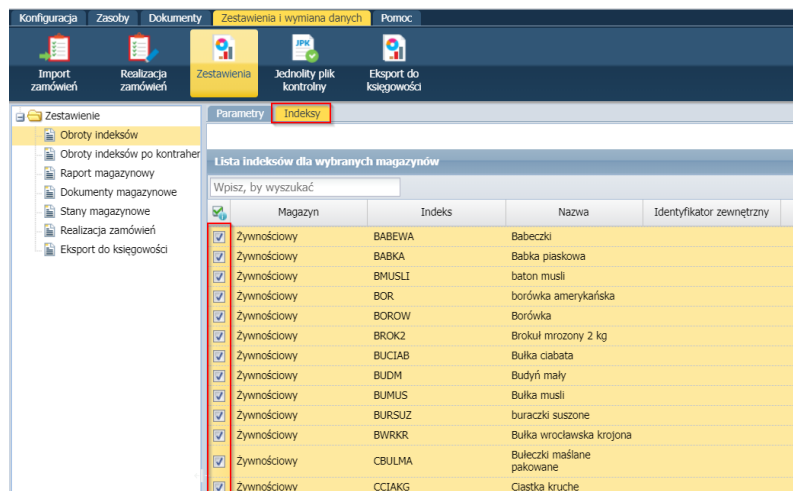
Konfiguracja Zasoby Dokumenty Zestawienia i wymiana danych Pomoc

Import zamówień
Realizacja zamówień
Zestawienia
JPK
Jednolity plik kontrolny
Eksport do księgowości

Zestawienie
Obroty indeksów
Obroty indeksów po kontraher
Raport magazynowy
Dokumenty magazynowe
Stany magazynowe
Realizacja zamówień
Eksport do księgowości

Parametry Indeksy

Lista indeksów dla wybranych magazynów

Wpisz, by wyszukać

| | Magazyn | Indeks | Nazwa | Identyfikator zewnętrzny |
|---|---|---|---|---|
| ☑ | Żywnościowy | BABEWA | Babeczki | |
| ☑ | Żywnościowy | BABKA | Babka piaskowa | |
| ☑ | Żywnościowy | BMUSLI | baton musli | |
| ☑ | Żywnościowy | BOR | borówka amerykańska | |
| ☑ | Żywnościowy | BOROW | Borówka | |
| ☑ | Żywnościowy | BROK2 | Brokuł mrozony 2 kg | |
| ☑ | Żywnościowy | BUCIAB | Bułka ciabata | |
| ☑ | Żywnościowy | BUDM | Budyń mały | |
| ☑ | Żywnościowy | BUMUS | Bułka musli | |
| ☑ | Żywnościowy | BURSUZ | buraczki suszone | |
| ☑ | Żywnościowy | BWRKR | Bułka wrocławska krojona | |
| ☑ | Żywnościowy | CBULMA | Bułeczki maślane pakowane | |
| ☑ | Żywnościowy | CCIAKG | Ciastka kruche | |